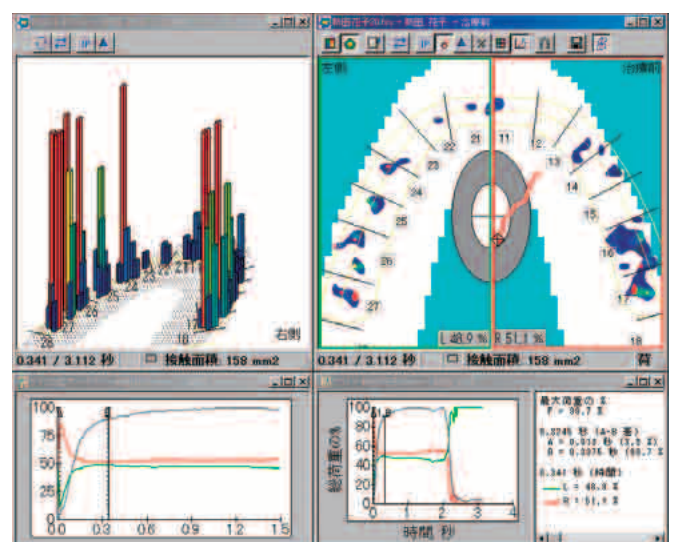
右側
0.341 / 3.112 秒
接触面積 158 mm2
左側
治療前
21
22
23
24
25
26
27
11
12
13
14
15
16
17
18
L 48.9 %
R 51.1 %
0.341 / 3.112 秒
接触面積 158 mm2
荷
100
75
50
25
0
0.0
0.3
0.6
0.9
1.2
1.5
100
80
60
40
20
0
0
1
2
3
4
総荷重の%
時間 秒
最大荷重の %
F = 99.7 %
0.3245 秒 (A-B 差)
A = 0.033 秒 (3.0 %)
B = 0.3575 秒 (99.7 %)
0.341 秒 (時間)
L = 48.9 %
R = 51.1 %